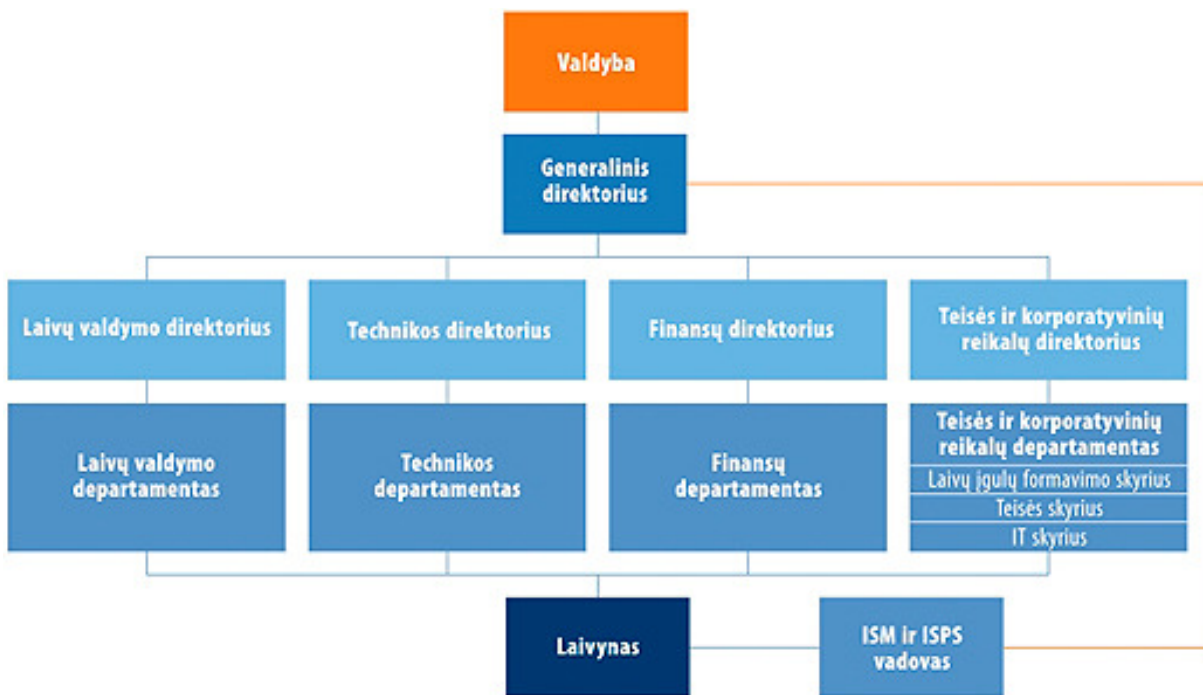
Valdyba

Generalinis direktorius

Laivų valdymo direktorius

Technikos direktorius

Finansų direktorius

Teisės ir korporatyvinių reikalų direktorius

Laivų valdymo departamentas

Technikos departamentas

Finansų departamentas

Teisės ir korporatyvinių reikalų departamentas

Laivų įgulų formavimo skyrius

Teisės skyrius

IT skyrius

Laivynas

ISM ir ISPS vadovas